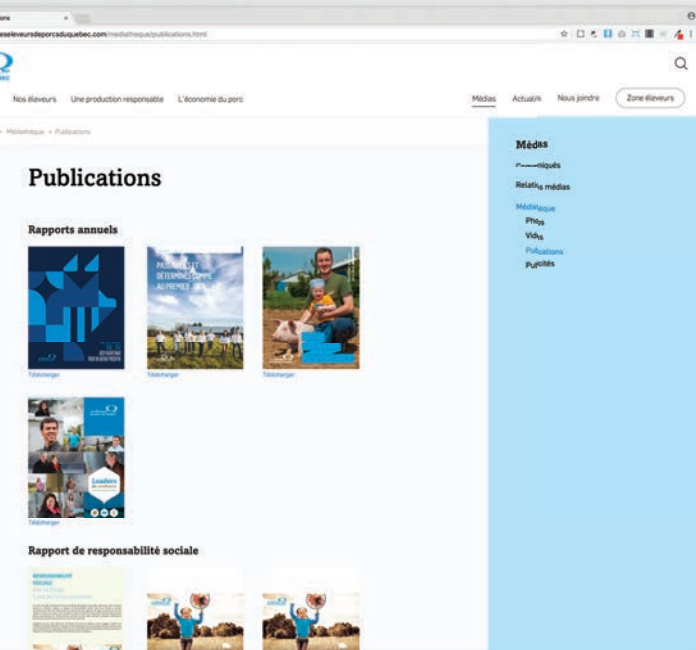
ons

eseleveursdeporcsduquebec.com/mediatheque/publications.html

bec

Nos éleveurs   Une production responsable   L'économie du porc

Médias   Actualités   Nous joindre   Zone éleveurs

Médiathèque > Publications

Publications

Rapports annuels

PASSIONNÉS ET DÉTERMINÉS COMME AU PREMIER JOUR

Télécharger   Télécharger   Télécharger

Leaders

Télécharger

Rapport de responsabilité sociale

RESPONSABILITÉ SOCIALE

Médias
Communiqués
Relations médias
Médiathèque
Photos
Vidéos
Publications
Publicités